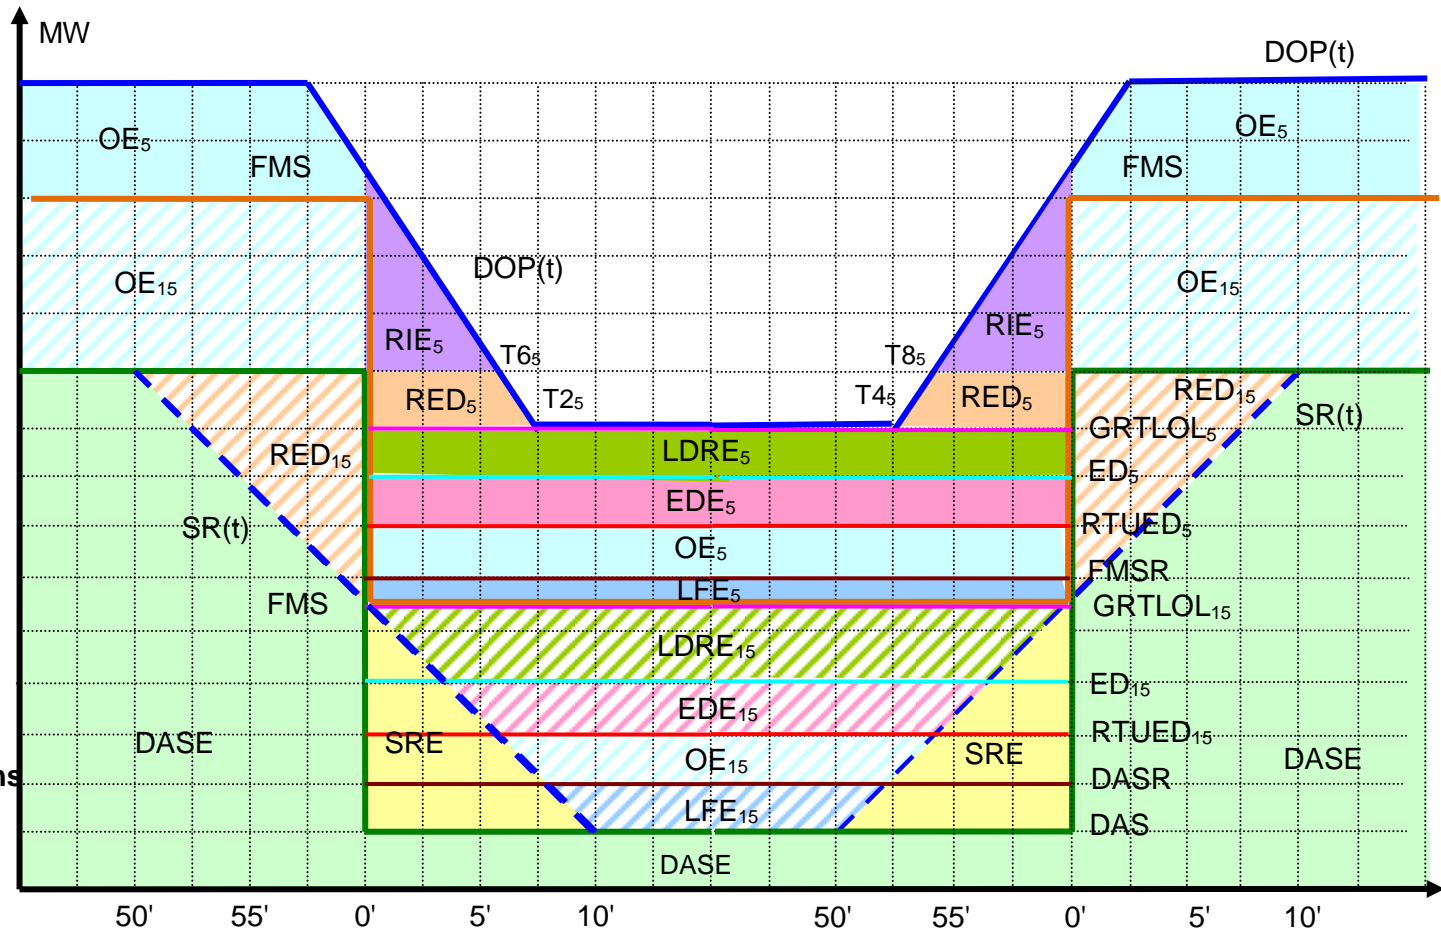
MW

DOP(t)

$OE_5$

FMS

$OE_5$

FMS

DOP(t)

$OE_{15}$

$OE_{15}$

$RIE_5$

$RIE_5$

$T6_5$

$T8_5$

$RED_5$

$T2_5$

$T4_5$

$RED_5$

$RED_{15}$

SR(t)

$GRTLOL_5$

$RED_{15}$

$LDRE_5$

$ED_5$

SR(t)

$EDE_5$

$RTUED_5$

$OE_5$

FMSR

FMS

$LFE_5$

$GRTLOL_{15}$

$LDRE_{15}$

$ED_{15}$

$EDE_{15}$

DASE

SRE

$RTUED_{15}$

SRE

DASE

$OE_{15}$

ns

DASR

$LFE_{15}$

DAS

DASE

50'

55'

0'

5'

10'

50'

55'

0'

5'

10'